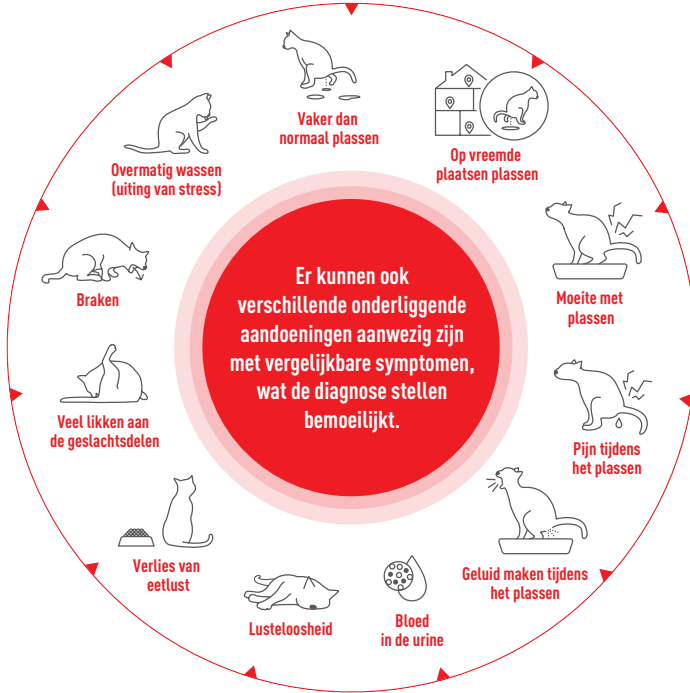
Vaker dan normaal plassen

Op vreemde plaatsen plassen

Moeite met plassen

Pijn tijdens het plassen

Geluid maken tijdens het plassen

Bloed in de urine

Lusteloosheid

Verlies van eetlust

Veel likken aan de geslachtsdelen

Braken

Overmatig wassen (uiting van stress)

Er kunnen ook verschillende onderliggende aandoeningen aanwezig zijn met vergelijkbare symptomen, wat de diagnose stellen bemoeilijkt.